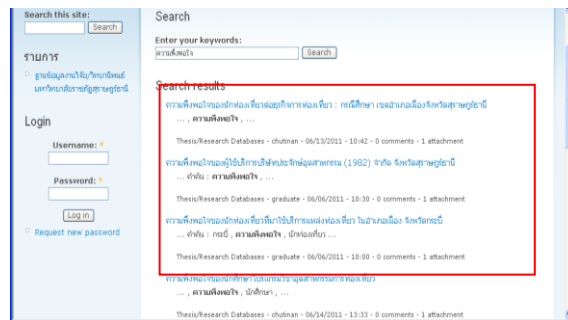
Search this site:

Search

รายการ

ฐานข้อมูลงานวิจัย/วิทยานิพนธ์ มหาวิทยาลัยราชภัฏสุราษฎร์ธานี

Login

Username: *

Password: *

Log in

Request new password

Search

Enter your keywords:

ความพึงพอใจ

Search

Search results

ความพึงพอใจของนักท่องเที่ยวต่อธุรกิจการท่องเที่ยว : กรณีศึกษา เขตอำเภอเมืองจังหวัดสุราษฎร์ธานี

... , ความพึงพอใจ , ...

Thesis/Research Databases - chutinan - 06/13/2011 - 10:42 - 0 comments - 1 attachment

ความพึงพอใจของผู้ใช้บริการบริษัทประกันภัยคุ้มครองผู้ประสบภัยจากรถ (1982) จำกัด จังหวัดสุราษฎร์ธานี

... ทำพัน : ความพึงพอใจ , ...

Thesis/Research Databases - graduate - 06/06/2011 - 10:30 - 0 comments - 1 attachment

ความพึงพอใจของนักท่องเที่ยวที่มาใช้บริการแหล่งท่องเที่ยว ในอำเภอเมือง จังหวัดกระบี่

... ทำพัน : กระบี่ , ความพึงพอใจ , นักท่องเที่ยว , ...

Thesis/Research Databases - graduate - 06/06/2011 - 10:00 - 0 comments - 1 attachment

ความพึงพอใจของนักศึกษาต่อการบริการ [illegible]

... , ความพึงพอใจ , นักศึกษา , ...

Thesis/Research Databases - chutinan - 06/14/2011 - 13:33 - 0 comments - 1 attachment